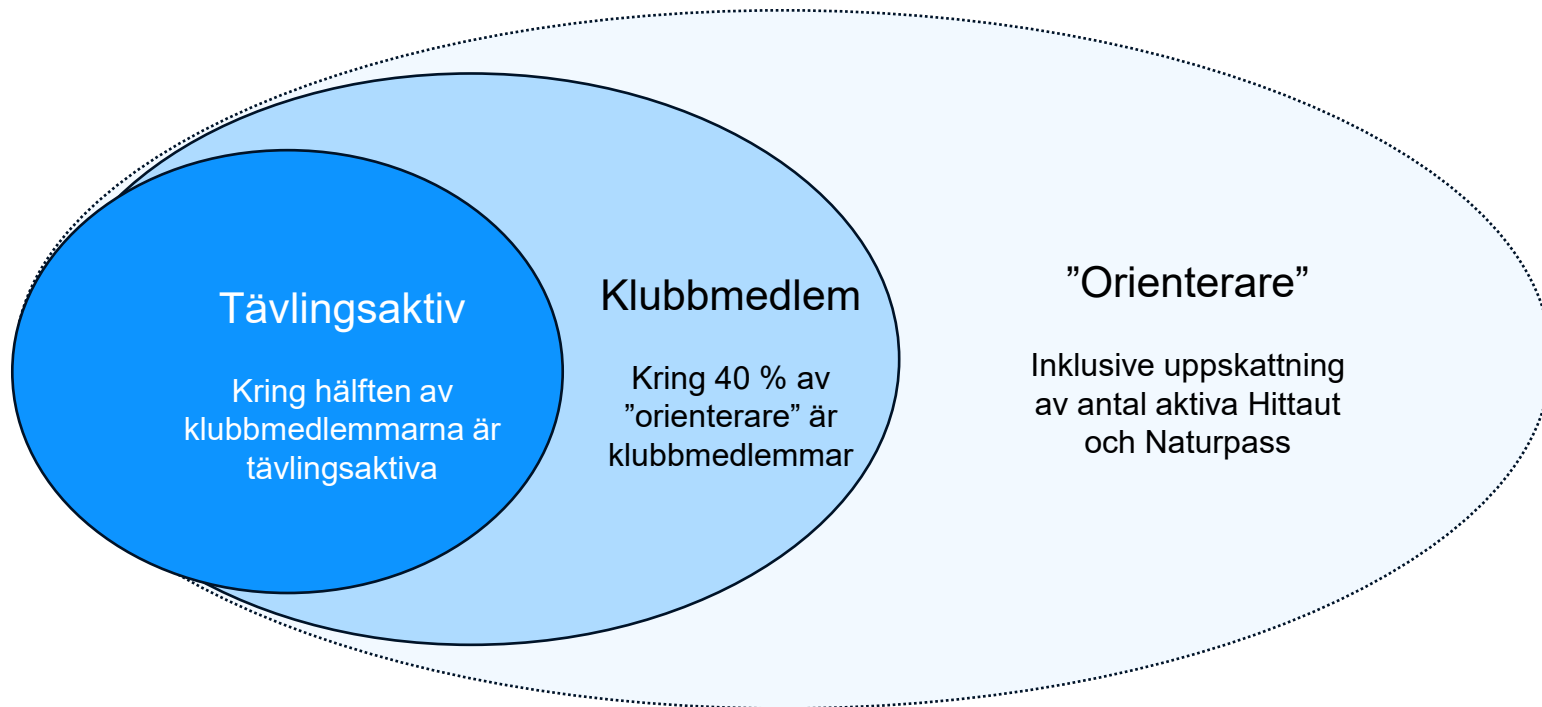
Tävlingsaktiv

Kring hälften av klubbmedlemmarna är tävlingsaktiva

Klubbmedlem

Kring 40 % av ”orienterare” är klubbmedlemmar

”Orienterare”

Inklusive uppskattning av antal aktiva Hittaut och Naturpass